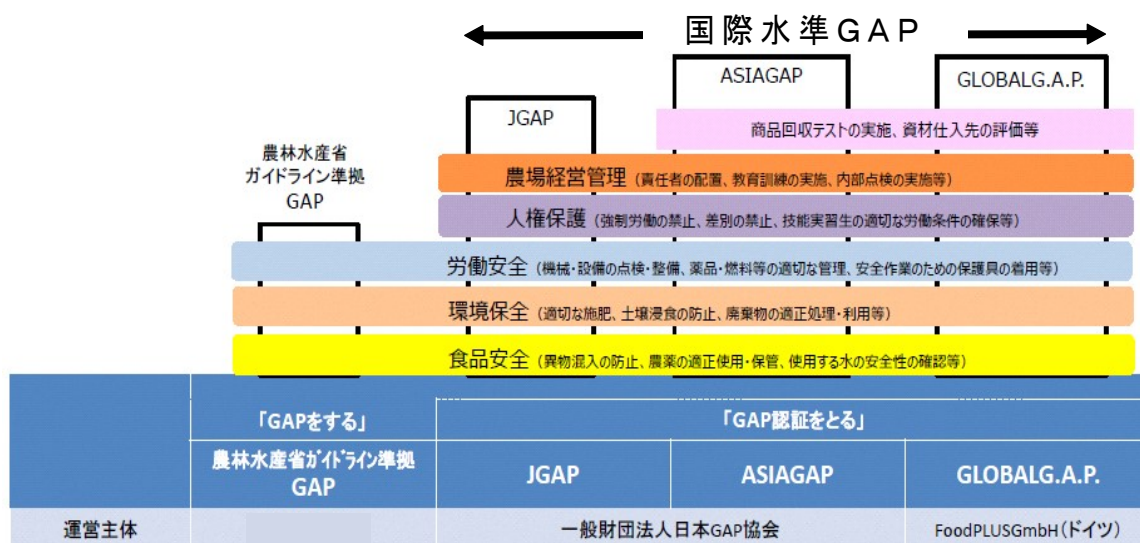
国際水準GAP

ASIAGAP

GLOBALG.A.P.

JGAP

商品回収テストの実施、資材仕入先の評価等

農林水産省ガイドライン準拠GAP

農場経営管理（責任者の配置、教育訓練の実施、内部点検の実施等）

人権保護（強制労働の禁止、差別の禁止、技能実習生の適切な労働条件の確保等）

労働安全（機械・設備の点検・整備、薬品・燃料等の適切な管理、安全作業のための保護具の着用等）

環境保全（適切な施肥、土壌浸食の防止、廃棄物の適正処理・利用等）

食品安全（異物混入の防止、農薬の適正使用・保管、使用する水の安全性の確認等）

| | 「GAPをする」 | 「GAP認証をとる」 | | |
|---|---|---|---|---|
| | 農林水産省ｶﾞｲﾄﾞﾗｲﾝ準拠GAP | JGAP | ASIAGAP | GLOBALG.A.P. |
| 運営主体 | | 一般財団法人日本GAP協会 | | FoodPLUSGmbH（ドイツ） |